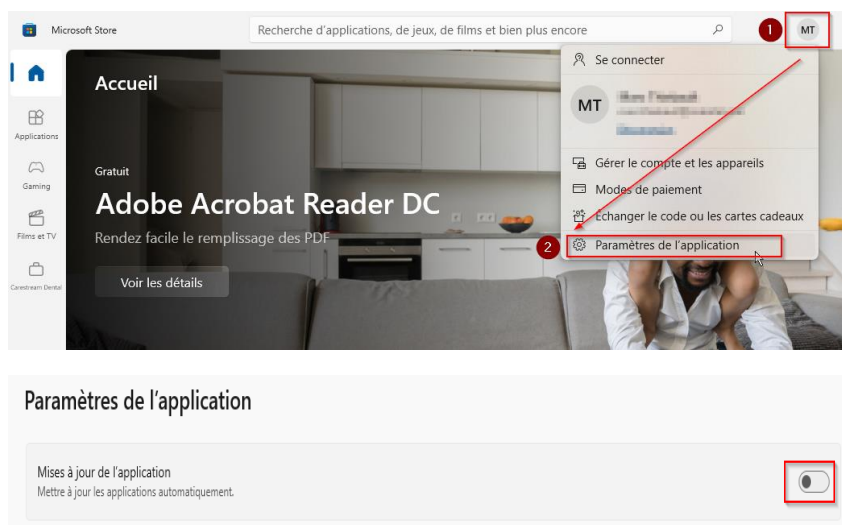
Microsoft Store

Recherche d'applications, de jeux, de films et bien plus encore

1

MT

Accueil

Applications

Gaming

Films et TV

Carestream Dental

Gratuit

Adobe Acrobat Reader DC

Rendez facile le remplissage des PDF

Voir les détails

Se connecter

MT

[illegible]

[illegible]

Gérer le compte et les appareils

Modes de paiement

Échanger le code ou les cartes cadeaux

2

Paramètres de l'application

Paramètres de l'application

Mises à jour de l'application

Mettre à jour les applications automatiquement.